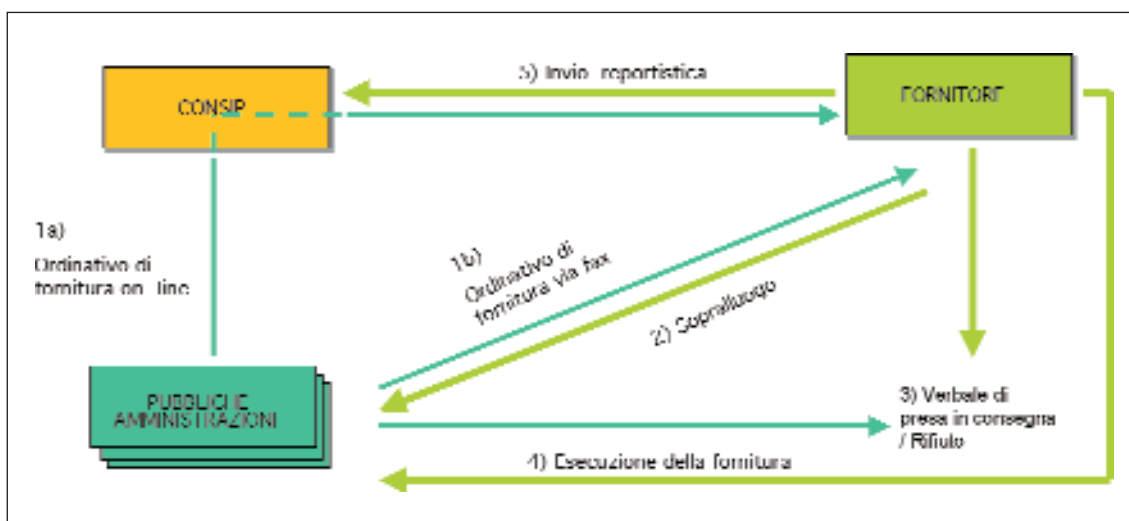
5) Invio reportistica

CONSIP

FORNITORE

1a)

Ordinativo di fornitura on line

1b) Ordinativo di fornitura via fax

2) Sopralluogo

PUBBLICHE AMMINISTRAZIONI

3) Verbale di presa in consegna / Rifiuto

4) Esecuzione della fornitura